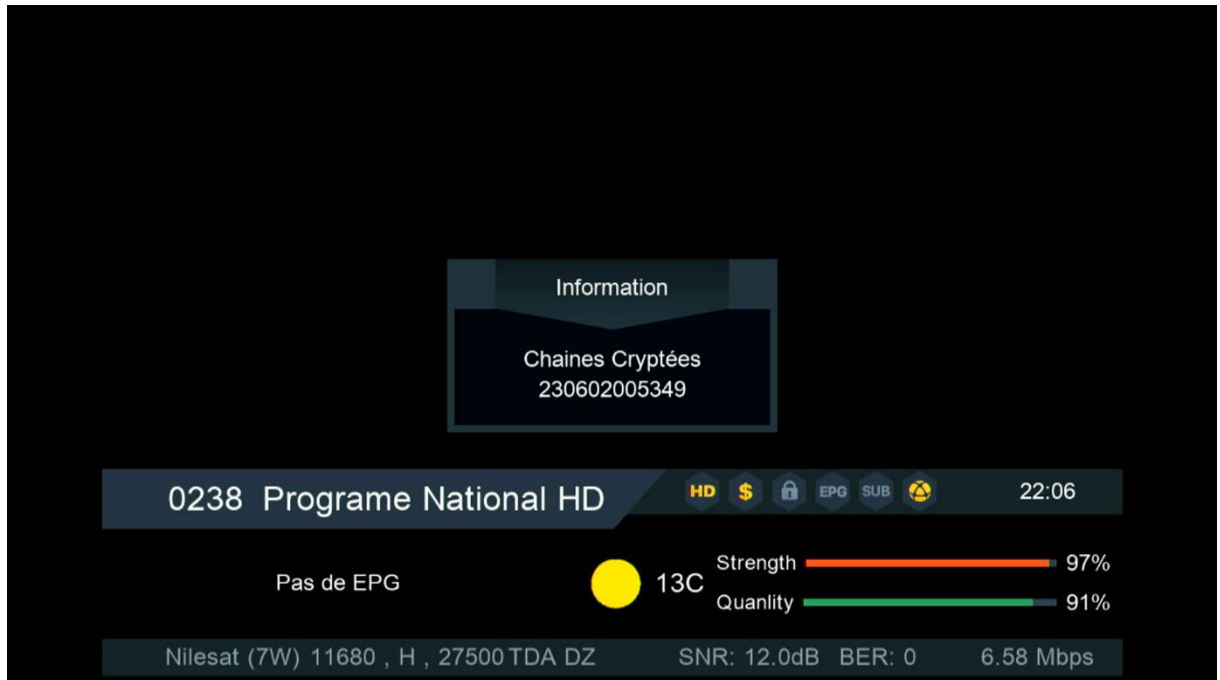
Information

Chaines Cryptées
230602005349

0238 Programe National HD

HD $ EPG SUB

22:06

Pas de EPG

13C

Strength 97%

Quanlity 91%

Nilesat (7W) 11680 , H , 27500 TDA DZ SNR: 12.0dB BER: 0 6.58 Mbps